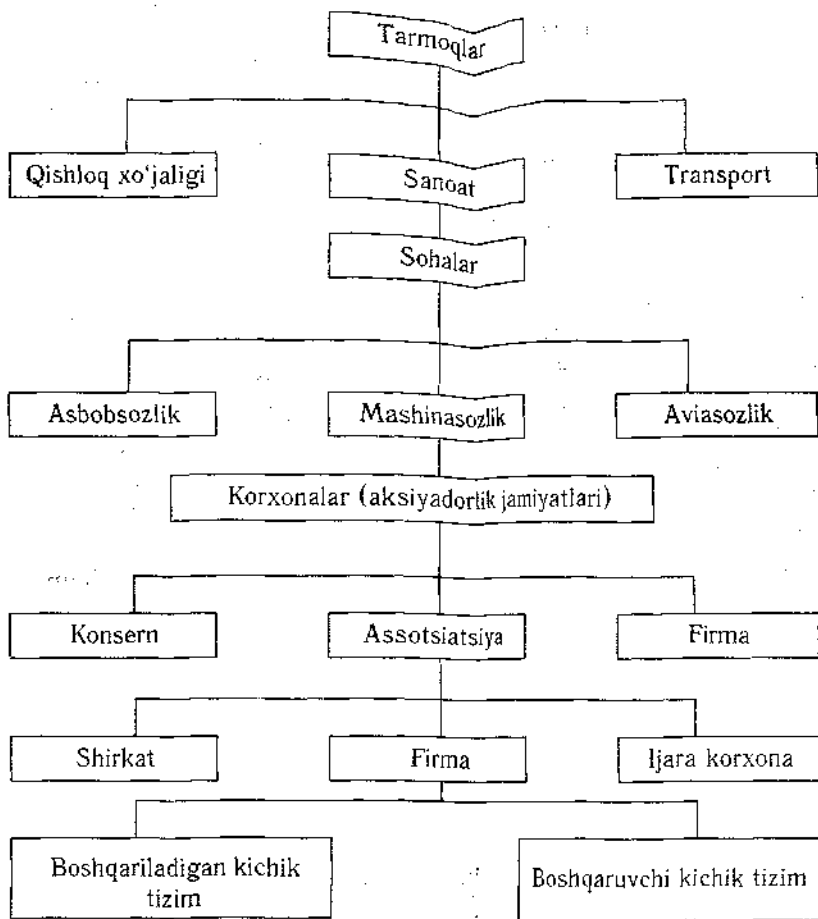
Tarmoqlar

Qishloq xo'jaligi

Sanoat

Transport

Sohalar

Asbobsozlik

Mashinasozlik

Aviasozlik

Korxonalar (aksiyadorlik jamiyatlari)

Konsern

Assotsiatsiya

Firma

Shirkat

Firma

Ijara korxona

Boshqariladigan kichik tizim

Boshqaruvchi kichik tizim